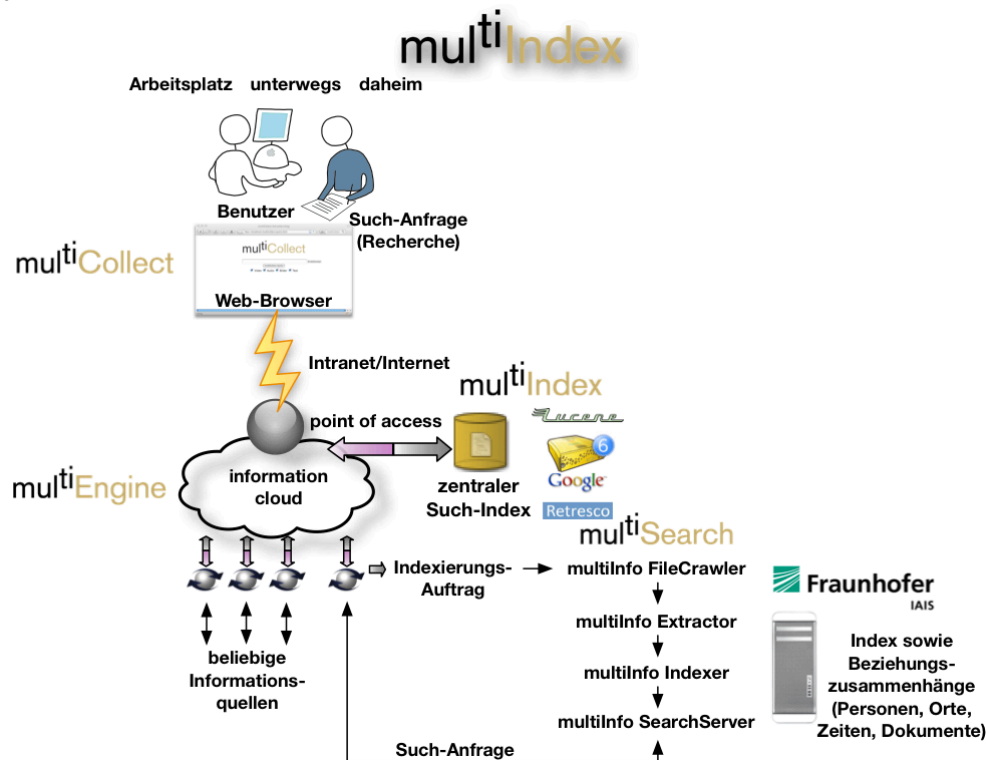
multiIndex

Arbeitsplatz unterwegs daheim

Benutzer

Such-Anfrage (Recherche)

multiCollect

multiCollect

Web-Browser

Intranet/Internet

multiIndex

point of access

Lucene

6

multiEngine

information cloud

zentraler Such-Index

Google

Retresco

multiSearch

Indexierungs-Auftrag

multiInfo FileCrawler

Fraunhofer IAIS

multiInfo Extractor

beliebige Informations-quellen

multiInfo Indexer

Index sowie Beziehungs-zusammenhänge (Personen, Orte, Zeiten, Dokumente)

multiInfo SearchServer

Such-Anfrage